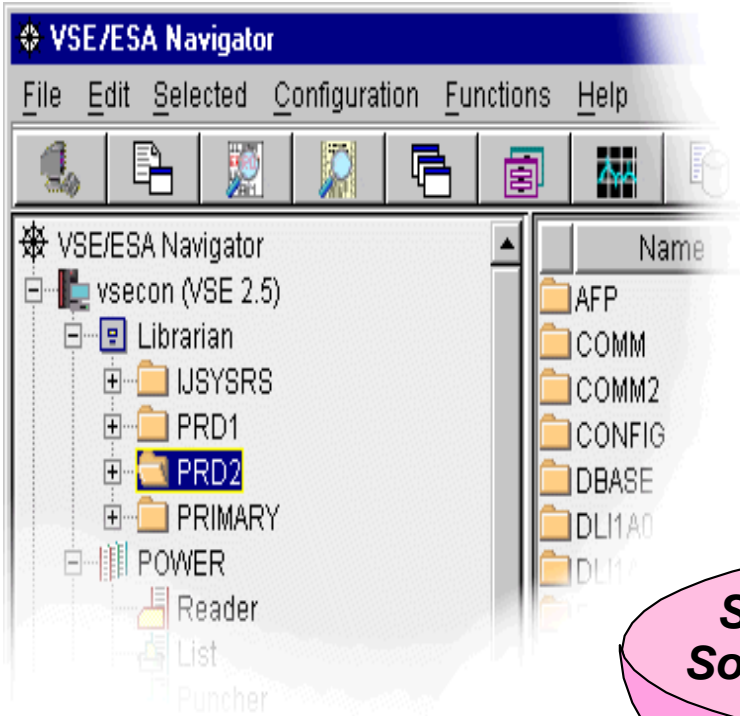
VSE/ESA Navigator

File Edit Selected Configuration Functions Help

VSE/ESA Navigator
vsecon (VSE 2.5)
Librarian
IJSYSRS
PRD1
PRD2
PRIMARY
POWER
Reader
List
Puncher

Name
AFP
COMM
COMM2
CONFIG
DBASE
DLI1A0
DLI1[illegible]

S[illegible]
So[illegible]